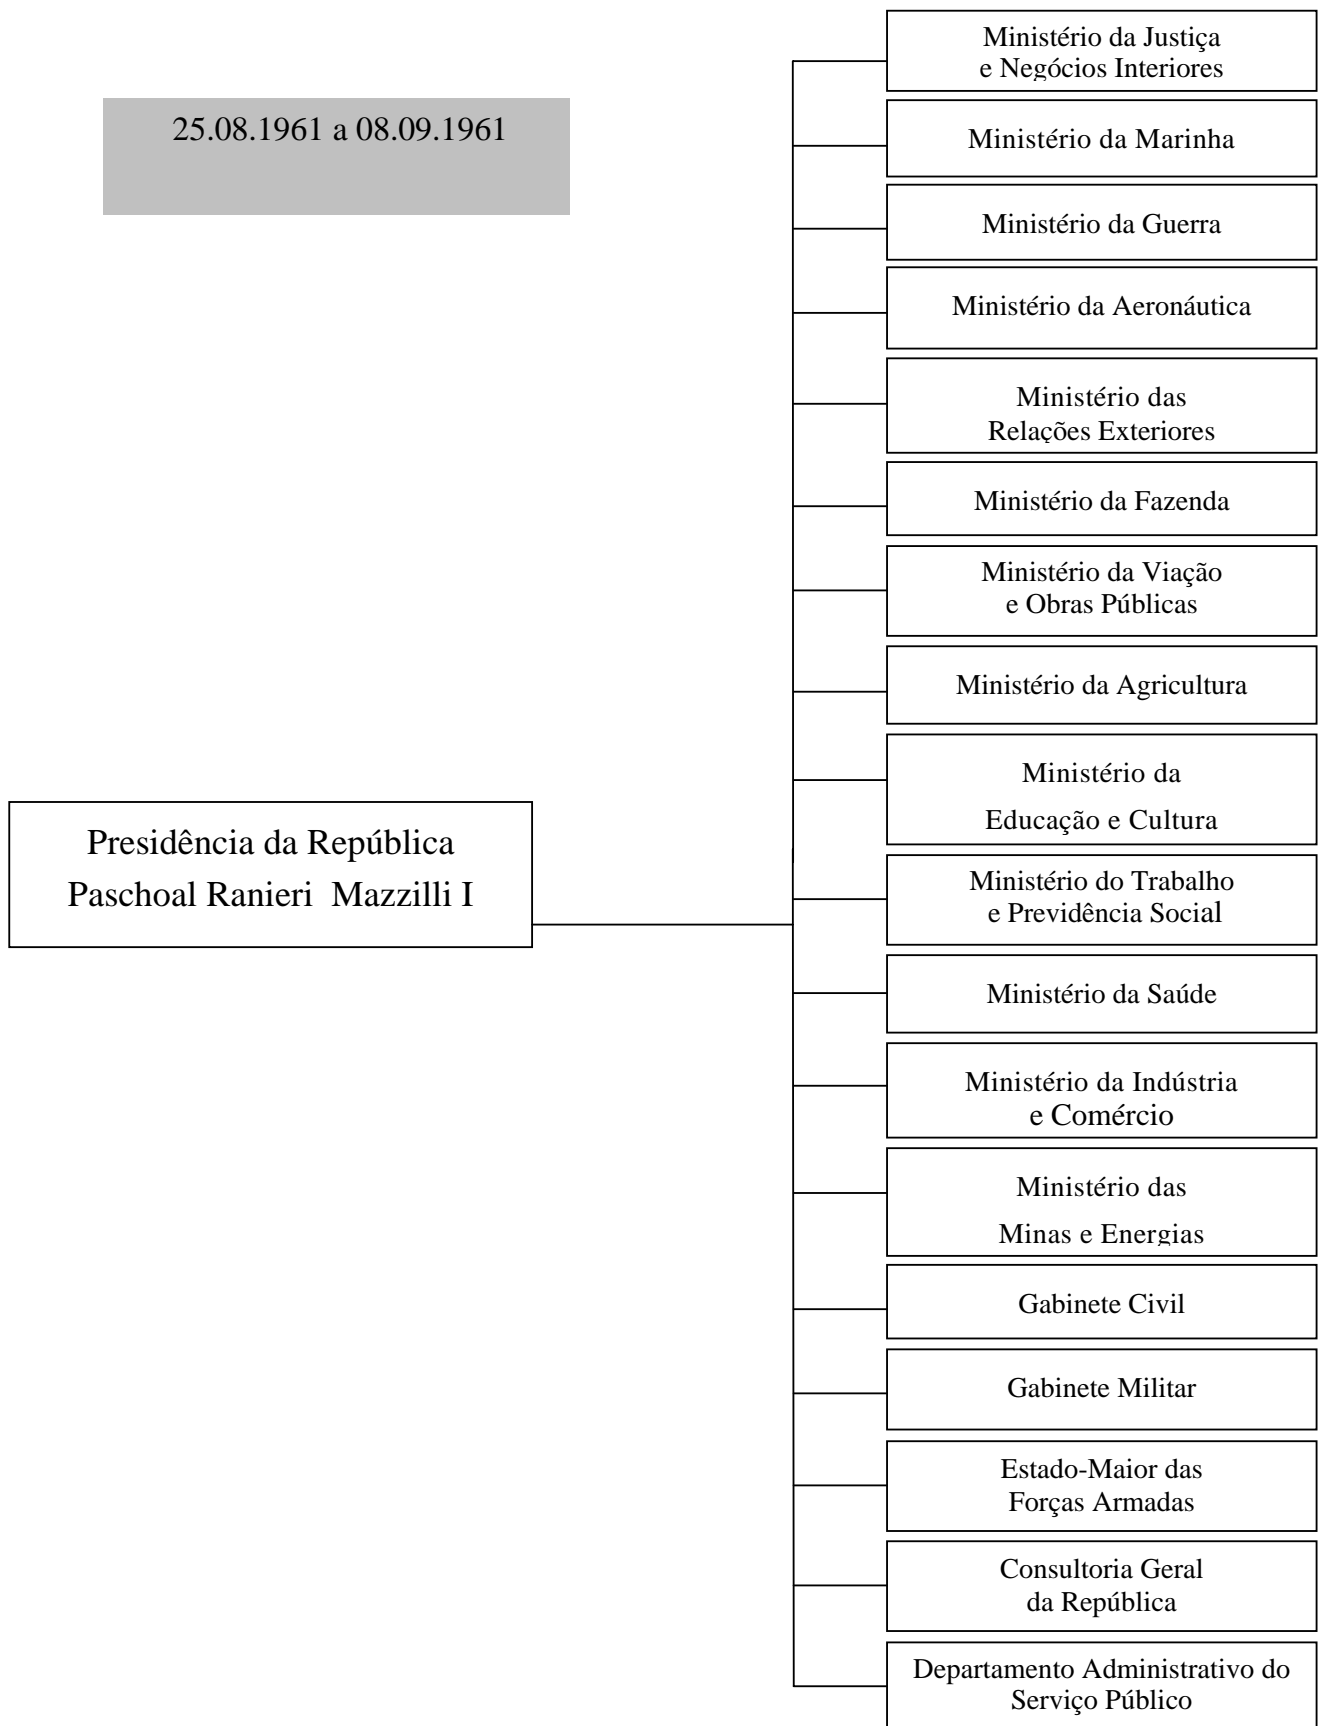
25.08.1961 a 08.09.1961

Presidência da República
Paschoal Ranieri Mazzilli I

Ministério da Justiça e Negócios Interiores

Ministério da Marinha

Ministério da Guerra

Ministério da Aeronáutica

Ministério das Relações Exteriores

Ministério da Fazenda

Ministério da Viação e Obras Públicas

Ministério da Agricultura

Ministério da Educação e Cultura

Ministério do Trabalho e Previdência Social

Ministério da Saúde

Ministério da Indústria e Comércio

Ministério das Minas e Energias

Gabinete Civil

Gabinete Militar

Estado-Maior das Forças Armadas

Consultoria Geral da República

Departamento Administrativo do Serviço Público